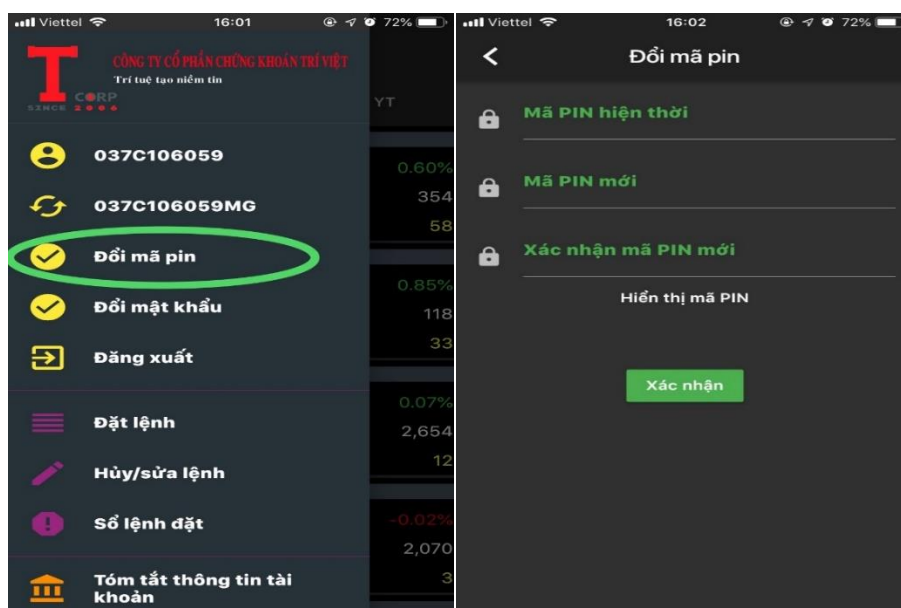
Viettel 16:01 72%

T CORP SINCE 2006

CÔNG TY CỔ PHẦN CHỨNG KHOÁN TRÍ VIỆT
Trí tuệ tạo niềm tin

YT

037C106059

037C106059MG

Đổi mã pin

Đổi mật khẩu

Đăng xuất

Đặt lệnh

Hủy/sửa lệnh

Sổ lệnh đặt

Tóm tắt thông tin tài khoản

0.60%
354
58
0.85%
118
33
0.07%
2,654
12
-0.02%
2,070
3

Viettel 16:02 72%

<

Đổi mã pin

Mã PIN hiện thời

Mã PIN mới

Xác nhận mã PIN mới

Hiển thị mã PIN

Xác nhận